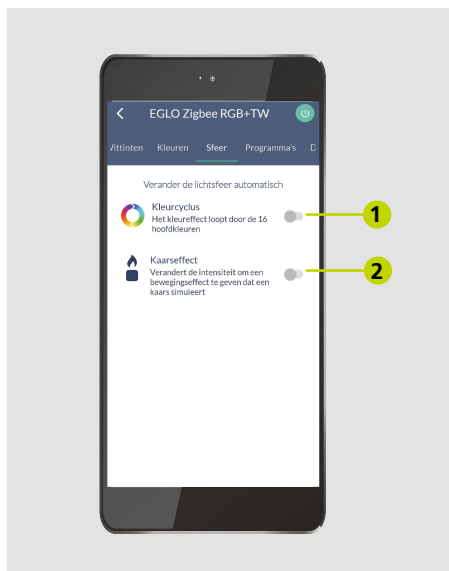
EGLO Zigbee RGB+TW

Wittinten Kleuren Sfeer Programma's D

Verander de lichtsfeer automatisch

Kleurcyclus
Het kleureffect loopt door de 16 hoofdkleuren

1

Kaarseffect
Verandert de intensiteit om een bewegingseffect te geven dat een kaars simuleert

2